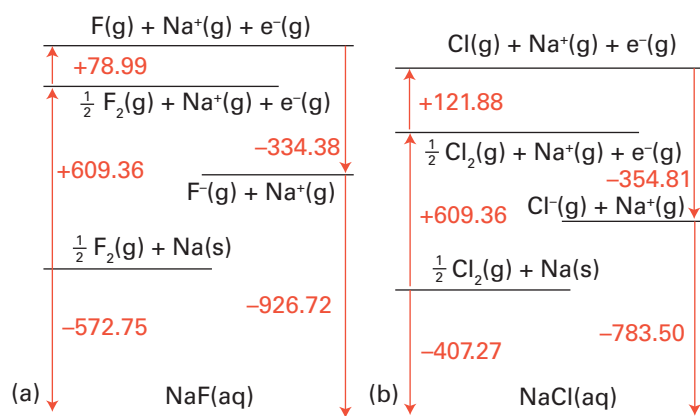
$F(g) + Na^+(g) + e^-(g)$

+78.99

$\frac{1}{2}F_2(g) + Na^+(g) + e^-(g)$

−334.38

+609.36

$F^-(g) + Na^+(g)$

$\frac{1}{2}F_2(g) + Na(s)$

−926.72

−572.75

(a)

NaF(aq)

$Cl(g) + Na^+(g) + e^-(g)$

+121.88

$\frac{1}{2}Cl_2(g) + Na^+(g) + e^-(g)$

−354.81

+609.36

$Cl^-(g) + Na^+(g)$

$\frac{1}{2}Cl_2(g) + Na(s)$

−783.50

−407.27

(b)

NaCl(aq)